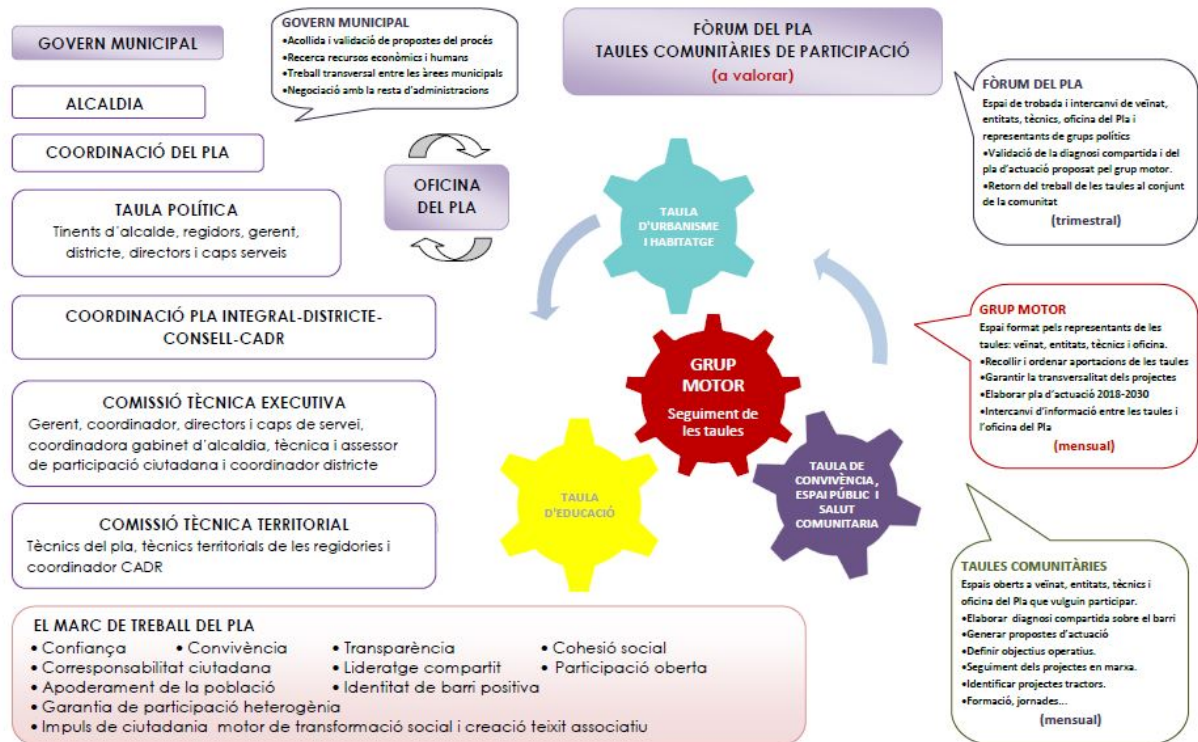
GOVERN MUNICIPAL

ALCALDIA

COORDINACIÓ DEL PLA

TAULA POLÍTICA
Tinents d'alcalde, regidors, gerent, districte, directors i caps serveis

COORDINACIÓ PLA INTEGRAL-DISTRICTE-CONSELL-CADR

COMISSIÓ TÈCNICA EXECUTIVA
Gerent, coordinador, directors i caps de servei, coordinadora gabinet d'alcaldia, tècnica i assessor de participació ciutadana i coordinador districte

COMISSIÓ TÈCNICA TERRITORIAL
Tècnics del pla, tècnics territorials de les regidories i coordinador CADR

GOVERN MUNICIPAL
•Acollida i validació de propostes del procés
•Recerca recursos econòmics i humans
•Treball transversal entre les àrees municipals
•Negociació amb la resta d'administracions

OFICINA DEL PLA

FÒRUM DEL PLA
TAULES COMUNITÀRIES DE PARTICIPACIÓ
(a valorar)

TAULA D'URBANISME I HABITATGE

GRUP MOTOR
Seguiment de les taules

TAULA D'EDUCACIÓ

TAULA DE CONVIVÈNCIA, ESPAI PÚBLIC I SALUT COMUNITARIA

FÒRUM DEL PLA
Espai de trobada i intercanvi de veïnat, entitats, tècnics, oficina del Pla i representants de grups polítics
•Validació de la diagnosi compartida i del pla d'actuació proposat pel grup motor.
•Retorn del treball de les taules al conjunt de la comunitat
(trimestral)

GRUP MOTOR
Espai format pels representants de les taules: veïnat, entitats, tècnics i oficina.
•Recollir i ordenar aportacions de les taules
•Garantir la transversalitat dels projectes
•Elaborar pla d'actuació 2018-2030
•Intercanvi d'informació entre les taules i l'oficina del Pla
(mensual)

TAULES COMUNITÀRIES
Espais oberts a veïnat, entitats, tècnics i oficina del Pla que vulguin participar.
•Elaborar diagnosi compartida sobre el barri
•Generar propostes d'actuació
•Definir objectius operatius.
•Seguiment dels projectes en marxa.
•Identificar projectes tractors.
•Formació, jornades...
(mensual)

EL MARC DE TREBALL DEL PLA
• Confiança • Convivència • Transparència • Cohesió social
• Corresponsabilitat ciutadana • Lideratge compartit • Participació oberta
• Apoderament de la població • Identitat de barri positiva
• Garantia de participació heterogènia
• Impuls de ciutadania motor de transformació social i creació teixit associatiu